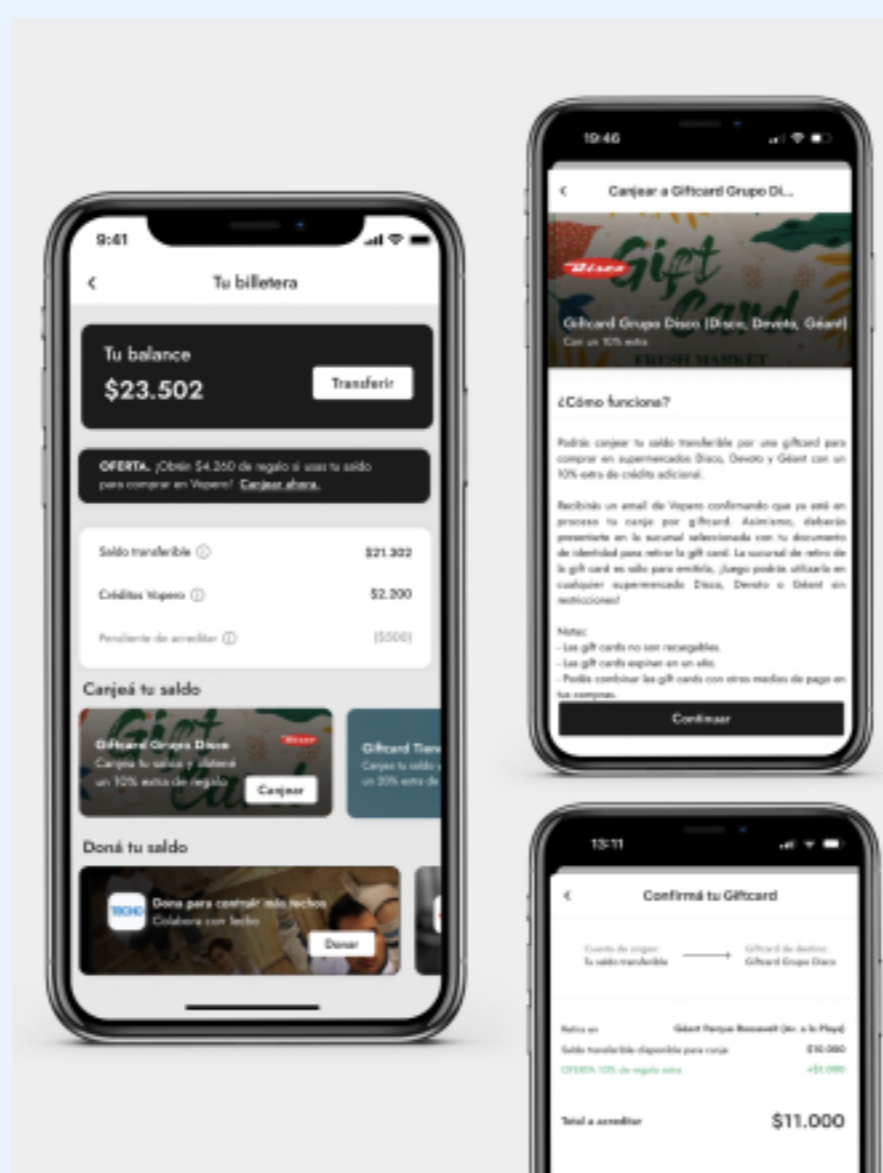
9:41

Tu billetera

Tu balance
$23.502
Transferir

OFERTA. ¡Obtén $4.260 de regalo si usas tu saldo para comprar en Vopero! Canjear ahora.

Saldo transferible ⓘ $21.302
Créditos Vopero ⓘ $2.200
Pendiente de acreditar ⓘ ($500)

Canjeá tu saldo

Giftcard Grupo Disco
Canjea tu saldo y obtené un 10% extra de regalo
Canjear

Giftcard Tien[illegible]
Canjea tu saldo y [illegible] un 20% extra de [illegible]

Doná tu saldo

Dona para construir más techos
Colabora con Techo
Donar

19:46

Canjear a Giftcard Grupo Di...

Giftcard Grupo Disco (Disco, Devoto, Géant)
Con un 10% extra

¿Cómo funciona?

Podrás canjear tu saldo transferible por una giftcard para comprar en supermercados Disco, Devoto y Géant con un 10% extra de crédito adicional.

Recibirás un email de Vopero confirmando que ya está en proceso tu canje por giftcard. Asimismo, deberás presentarte en la sucursal seleccionada con tu documento de identidad para retirar la gift card. La sucursal de retiro de la gift card es sólo para emitirla, ¡Luego podrás utilizarla en cualquier supermercado Disco, Devoto o Géant sin restricciones!

Notas:
- Las gift cards no son recargables.
- Las gift cards expiran en un año.
- Podés combinar las gift cards con otros medios de pago en tus compras.

Continuar

13:11

Confirmá tu Giftcard

Cuenta de origen:
Tu saldo transferible
Giftcard de destino:
Giftcard Grupo Disco

Retira en Géant Parque Roosevelt (Av. a la Playa)
Saldo transferible disponible para canje $10.000
OFERTA 10% de regalo extra +$1.000

Total a acreditar $11.000